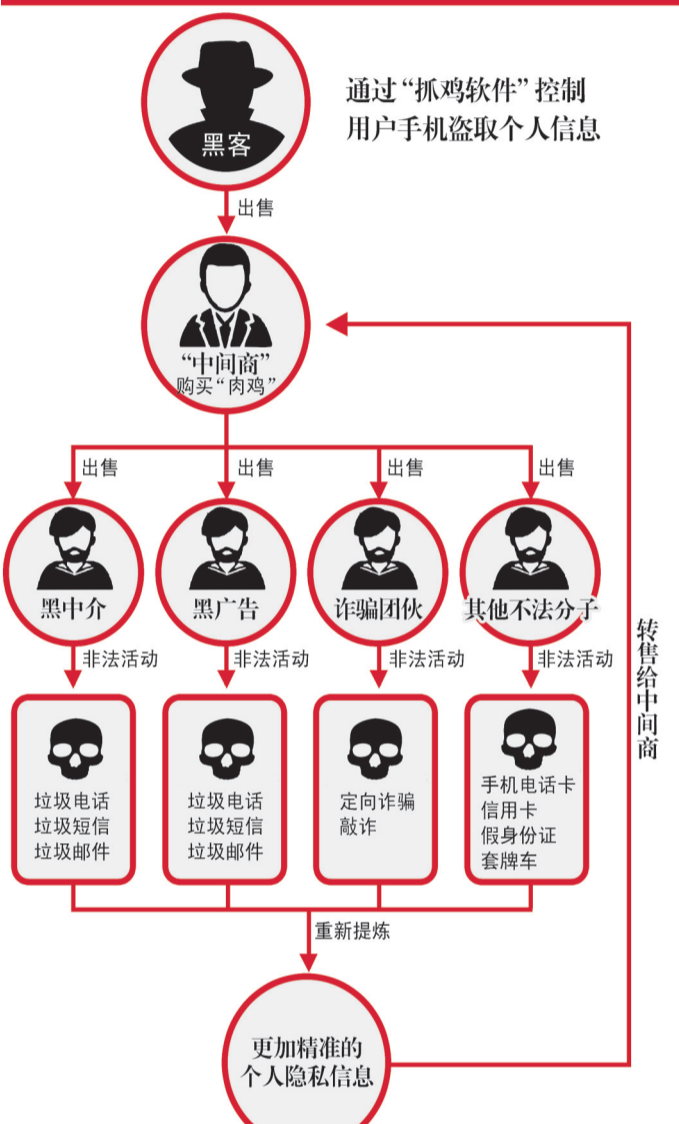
黑客

通过“抓鸡软件”控制用户手机盗取个人信息

出售

“中间商”
购买“肉鸡”

出售
出售
出售
出售

黑中介
黑广告
诈骗团伙
其他不法分子

非法活动
非法活动
非法活动
非法活动

垃圾电话
垃圾短信
垃圾邮件

垃圾电话
垃圾短信
垃圾邮件

定向诈骗
敲诈

手机电话卡
信用卡
假身份证
套牌车

重新提炼

更加精准的
个人隐私信息

转售给中间商